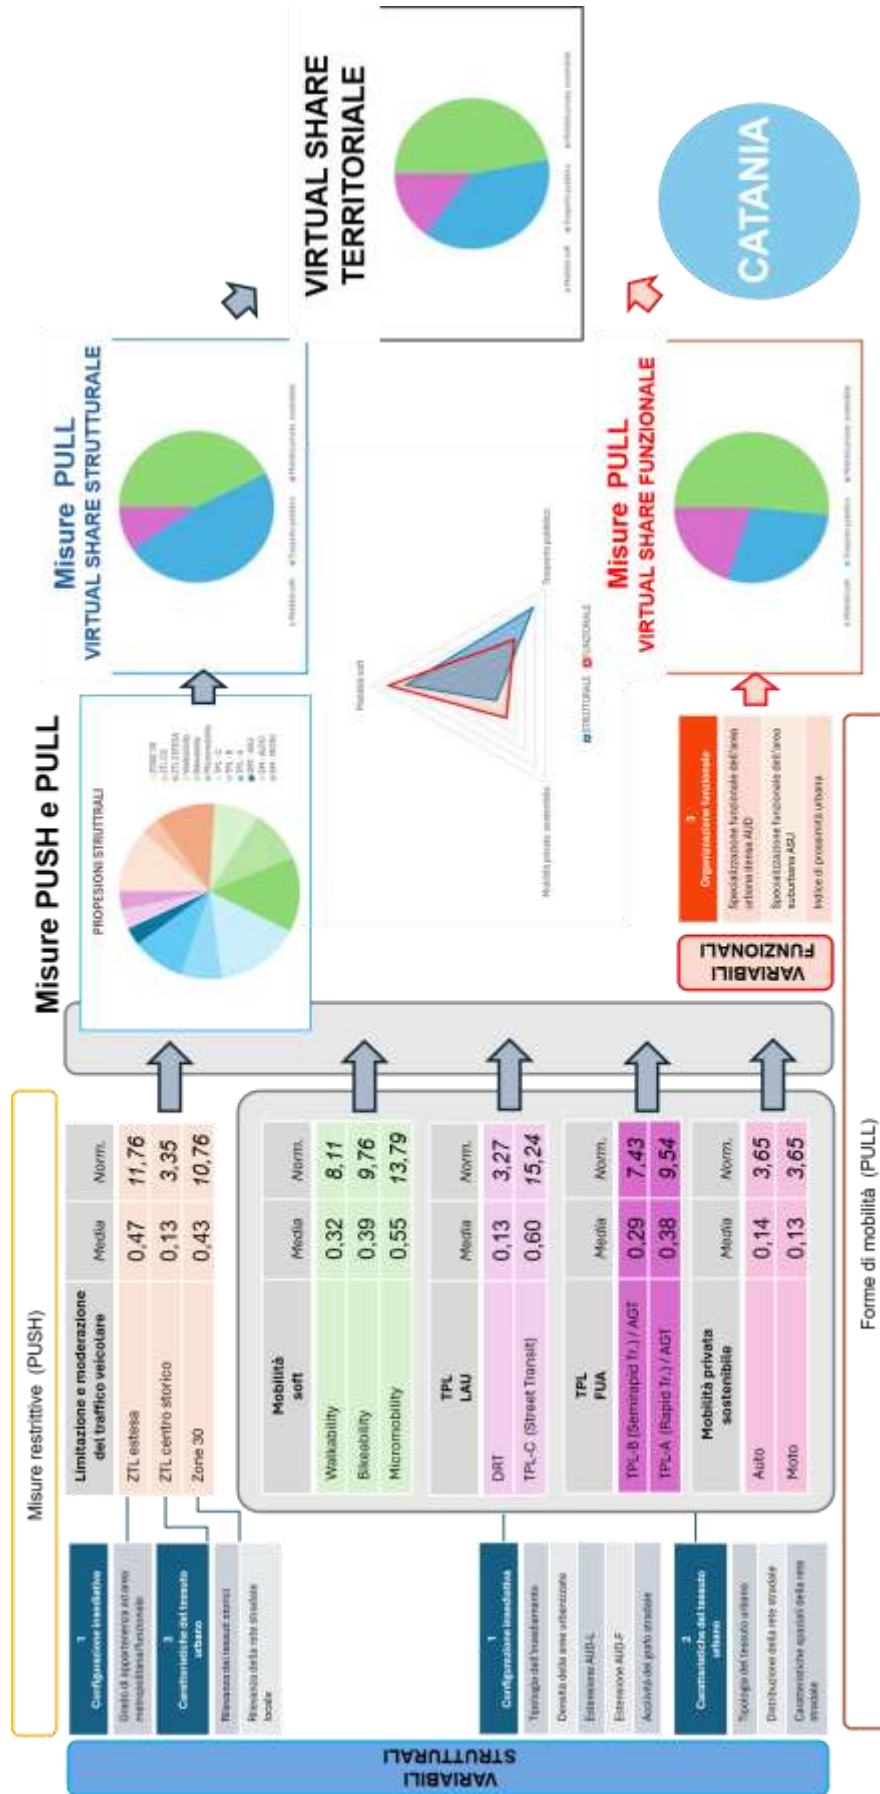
Misure PUSH e PULL

VIRTUAL SHARE TERRITORIALE

Misure PULL
VIRTUAL SHARE STRUTTURALE

Misure PULL
VIRTUAL SHARE FUNZIONALE

CATANIA

PROPENSIONI STRUTTURALI

Misure restrittive (PUSH)

| Limitazione e moderazione del traffico veicolare | Media | Norm. |
|---|---|---|
| ZTL estesa | 0,47 | 11,76 |
| ZTL centro storico | 0,13 | 3,35 |
| Zone 30 | 0,43 | 10,76 |

| Mobilità soft | Media | Norm. |
|---|---|---|
| Walkability | 0,32 | 8,11 |
| Bikeability | 0,39 | 9,76 |
| Micromobility | 0,55 | 13,79 |

| TPL LAU | Media | Norm. |
|---|---|---|
| DRT | 0,13 | 3,27 |
| TPL-C (Street Transit) | 0,60 | 15,24 |

| TPL FUA | Media | Norm. |
|---|---|---|
| TPL-B (Semirapid Tr.) / AGT | 0,29 | 7,43 |
| TPL-A (Rapid Tr.) / AGT | 0,38 | 9,54 |

| Mobilità privata sostenibile | Media | Norm. |
|---|---|---|
| Auto | 0,14 | 3,65 |
| Moto | 0,13 | 3,65 |

VARIABILI STRUTTURALI

1 Configurazione insediativa
Grado di appartenenza ad area metropolitana/funzionale

2 Caratteristiche del tessuto urbano
Rilevanza dei tessuti storici
Rilevanza della rete stradale locale

1 Configurazione insediativa
Tipologia dell'insediamento
Densità delle aree urbanizzate
Estensione AUD-L
Estensione AUD-F
Acclività del piano stradale

2 Caratteristiche del tessuto urbano
Tipologia del tessuto urbano
Distribuzione della rete stradale
Caratteristiche spaziali della rete stradale

VARIABILI FUNZIONALI

3 Organizzazione funzionale
Specializzazione funzionale dell'area urbana densa AUD
Specializzazione funzionale dell'area suburbana ASU
Indice di prossimità urbana

Forme di mobilità (PULL)

Mobilità soft
Trasporto pubblico
Mobilità privata sostenibile
STRUTTURALE
FUNZIONALE